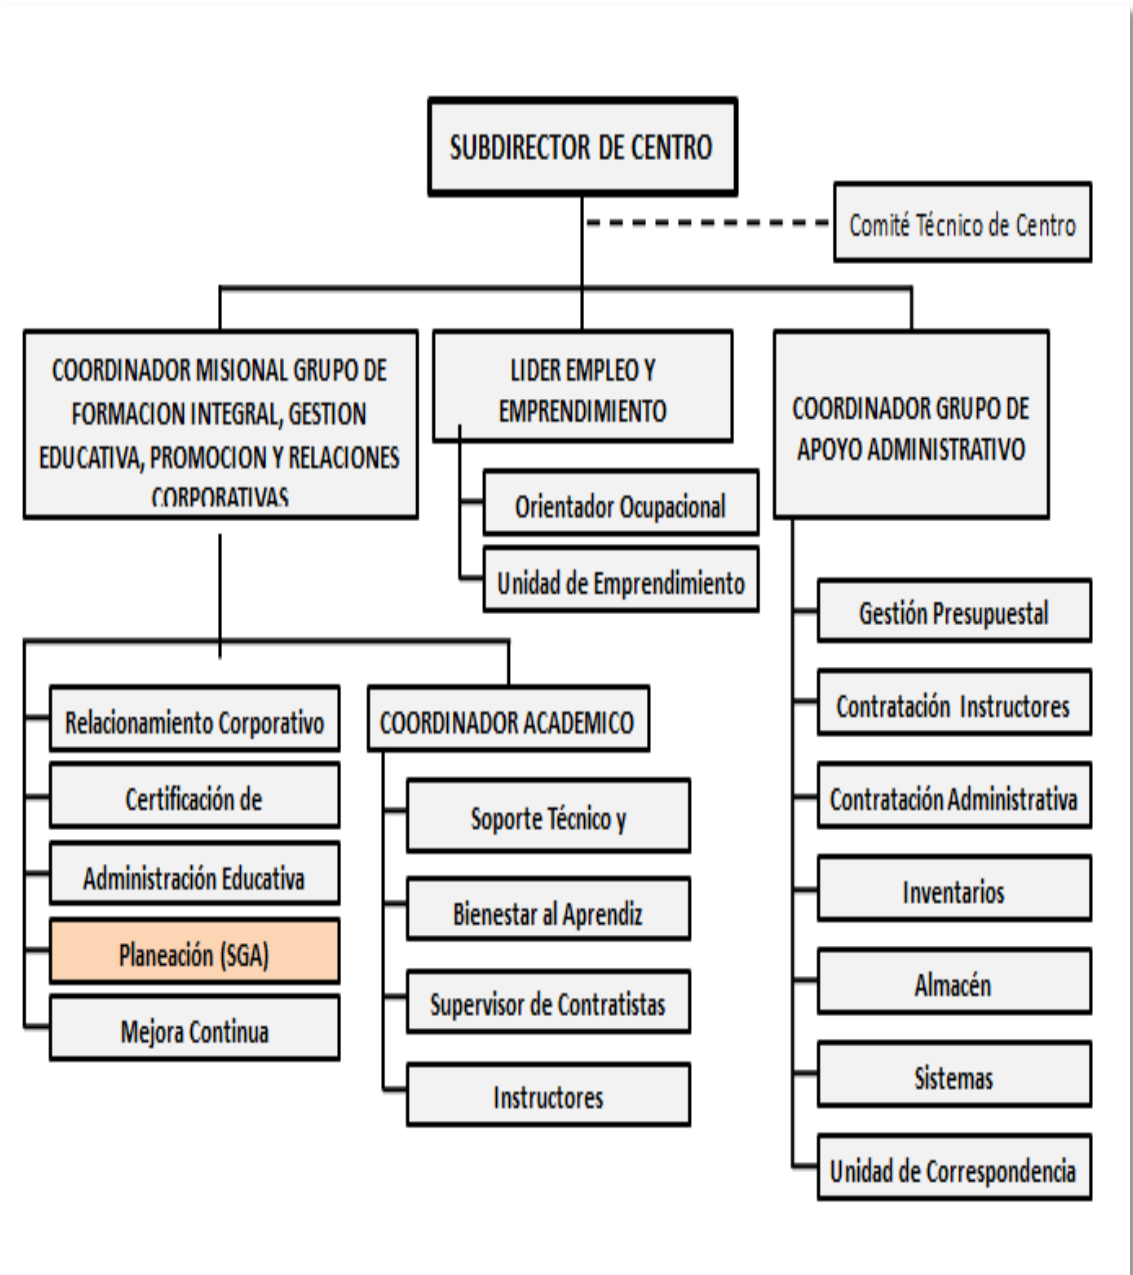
SUBDIRECTOR DE CENTRO

Comité Técnico de Centro

COORDINADOR MISIONAL GRUPO DE FORMACION INTEGRAL, GESTION EDUCATIVA, PROMOCION Y RELACIONES CORPORATIVAS

LIDER EMPLEO Y EMPRENDIMIENTO

Orientador Ocupacional

Unidad de Emprendimiento

COORDINADOR GRUPO DE APOYO ADMINISTRATIVO

Relacionamiento Corporativo

Certificación de

Administración Educativa

Planeación (SGA)

Mejora Continua

COORDINADOR ACADEMICO

Soporte Técnico y

Bienestar al Aprendiz

Supervisor de Contratistas

Instructores

Gestión Presupuestal

Contratación Instructores

Contratación Administrativa

Inventarios

Almacén

Sistemas

Unidad de Correspondencia